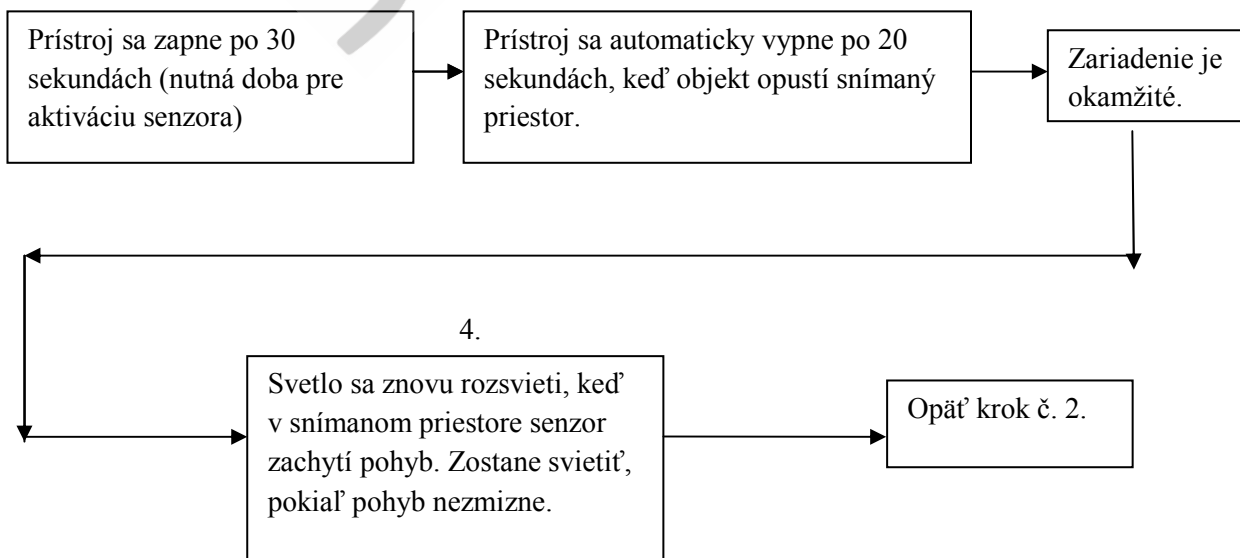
Prístroj sa zapne po 30 sekundách (nutná doba pre aktiváciu senzora)

Prístroj sa automaticky vypne po 20 sekundách, keď objekt opustí snímaný priestor.

Zariadenie je okamžité.

4.

Svetlo sa znovu rozsvieti, keď v snímanom priestore senzor zachytí pohyb. Zostane svietiť, pokiaľ pohyb nezmizne.

Opäť krok č. 2.